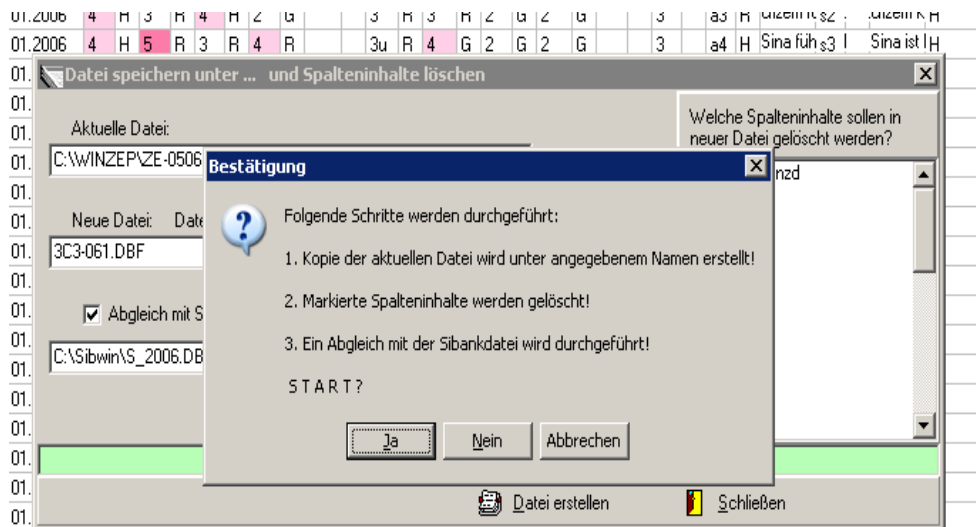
| 01.2006 | 4 | H | 3 | R | 4 | H | 2 | G | 3 | R | 3 | R | 2 | G | 2 | G | 3 | a3 | H | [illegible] s2 | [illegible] H |
|---|---|---|---|---|---|---|---|---|---|---|---|---|---|---|---|---|---|---|---|---|---|
| 01.2006 | 4 | H | 5 | R | 3 | R | 4 | R | 3u | R | 4 | G | 2 | G | 2 | G | 3 | a4 | H | Sina füh s3 | Sina ist H |

01.
01.
01.
01.
01.
01.
01.
01.
01.
01.
01.
01.
01.
01.
01.
01.
01.

Datei speichern unter ... und Spalteninhalte löschen

Aktuelle Datei:
C:\WINZEP\ZE-0506

Neue Datei: Date
3C3-061.DBF

Abgleich mit S
C:\Sibwin\S_2006.DB

Welche Spalteninhalte sollen in neuer Datei gelöscht werden?
nzd

Bestätigung

Folgende Schritte werden durchgeführt:

1. Kopie der aktuellen Datei wird unter angegebenem Namen erstellt!

2. Markierte Spalteninhalte werden gelöscht!

3. Ein Abgleich mit der Sibankdatei wird durchgeführt!

START?

Ja
Nein
Abbrechen

Datei erstellen
Schließen